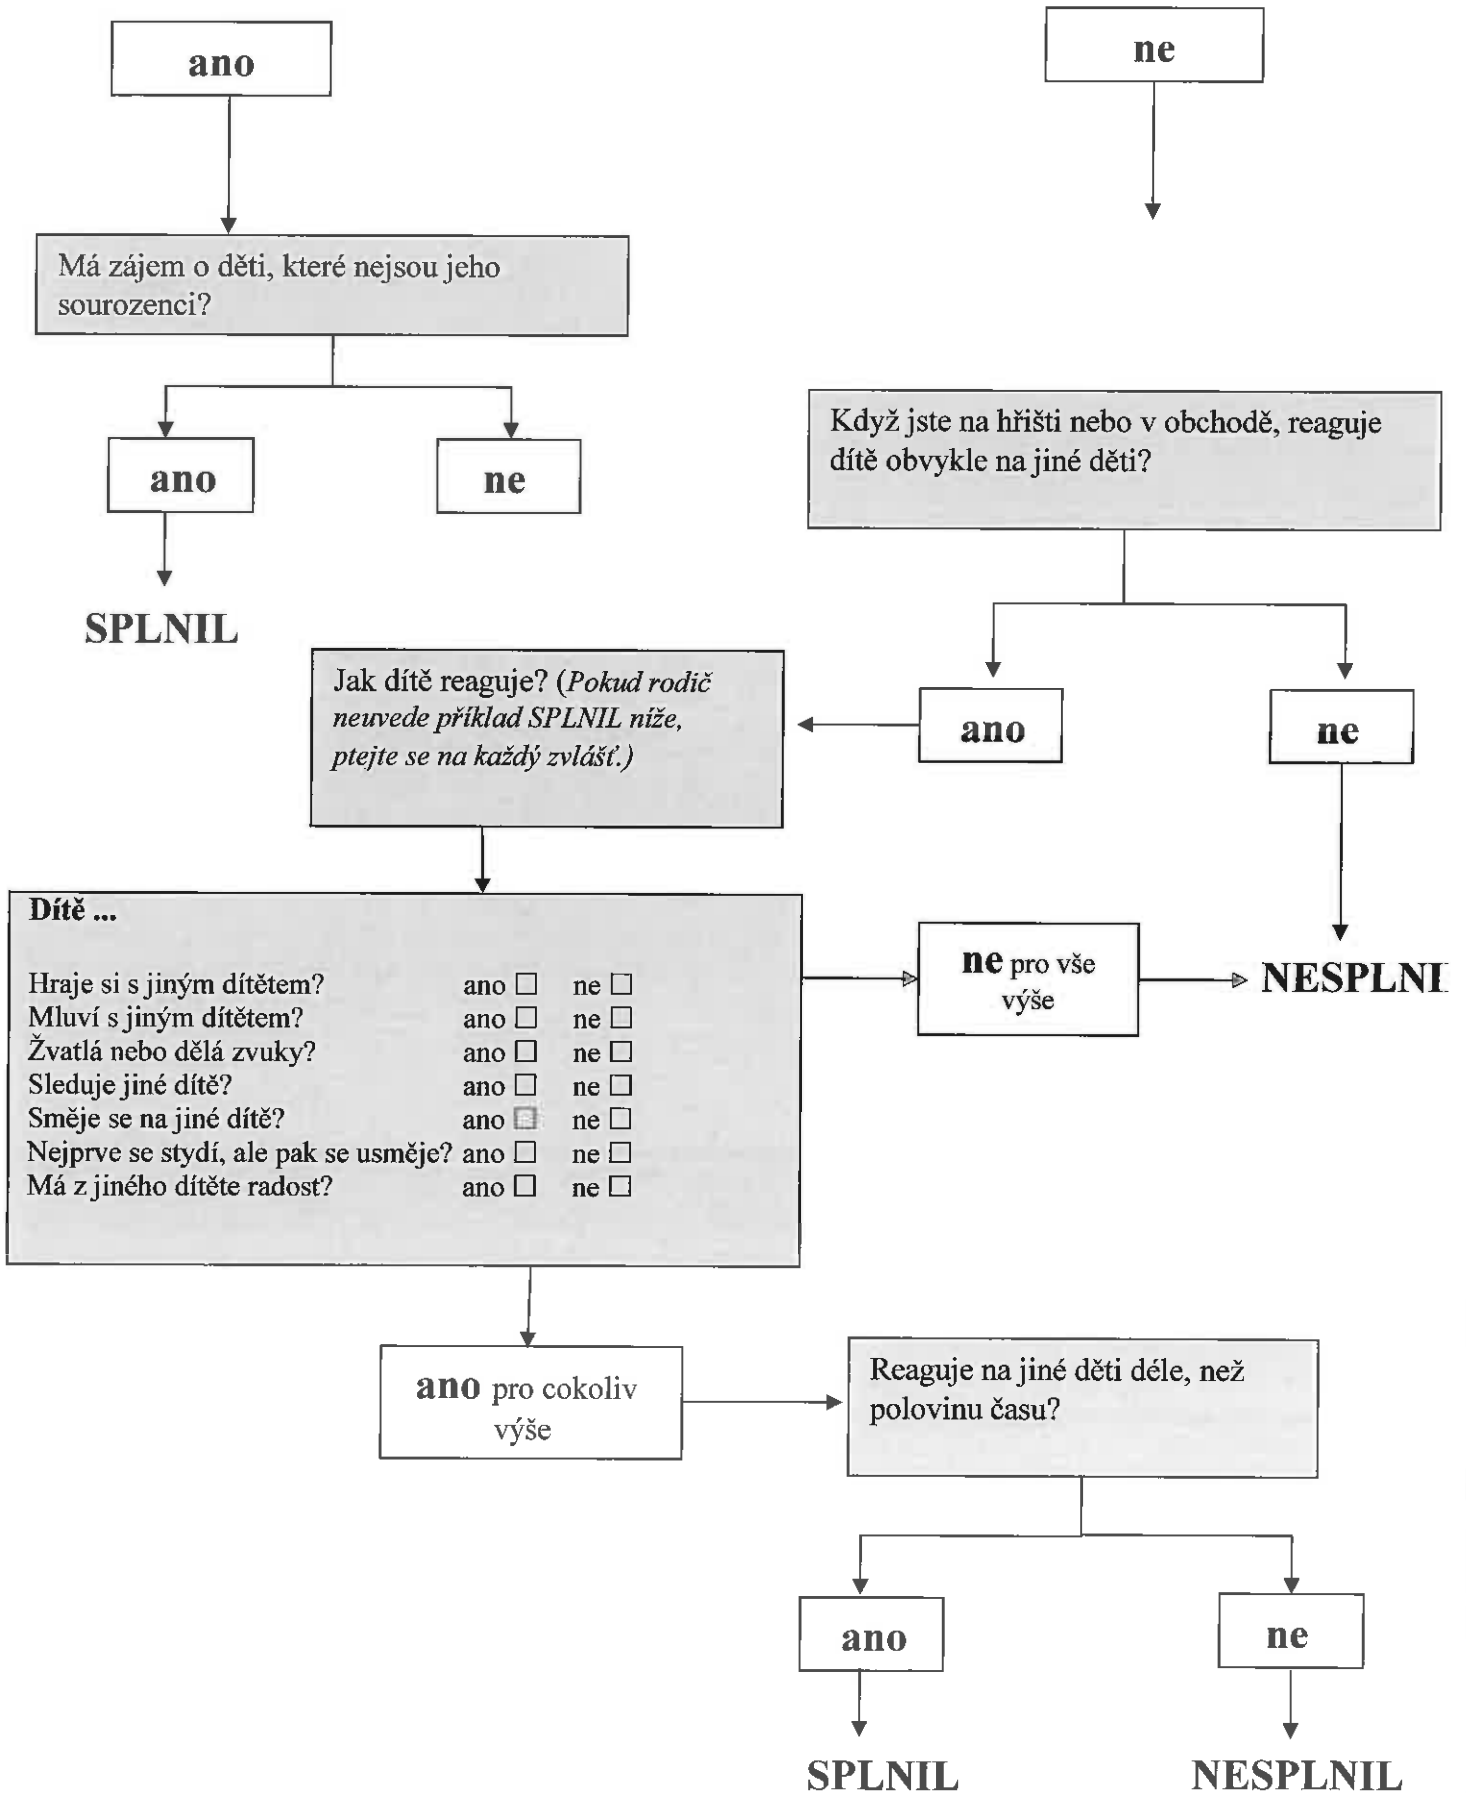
ano

ne

Má zájem o děti, které nejsou jeho sourozenci?

ano

ne

SPLNIL

Když jste na hřišti nebo v obchodě, reaguje dítě obvykle na jiné děti?

Jak dítě reaguje? (*Pokud rodič neuvede příklad SPLNIL níže, ptejte se na každý zvlášť.*)

ano

ne

Dítě ...

| | | |
|---|---|---|
| Hraje si s jiným dítětem? | ano ☐ | ne ☐ |
| Mluví s jiným dítětem? | ano ☐ | ne ☐ |
| Žvatlá nebo dělá zvuky? | ano ☐ | ne ☐ |
| Sleduje jiné dítě? | ano ☐ | ne ☐ |
| Směje se na jiné dítě? | ano ☐ | ne ☐ |
| Nejprve se stydí, ale pak se usměje? | ano ☐ | ne ☐ |
| Má z jiného dítěte radost? | ano ☐ | ne ☐ |

ne pro vše výše

NESPLNI

ano pro cokoliv výše

Reaguje na jiné děti déle, než polovinu času?

ano

ne

SPLNIL

NESPLNIL